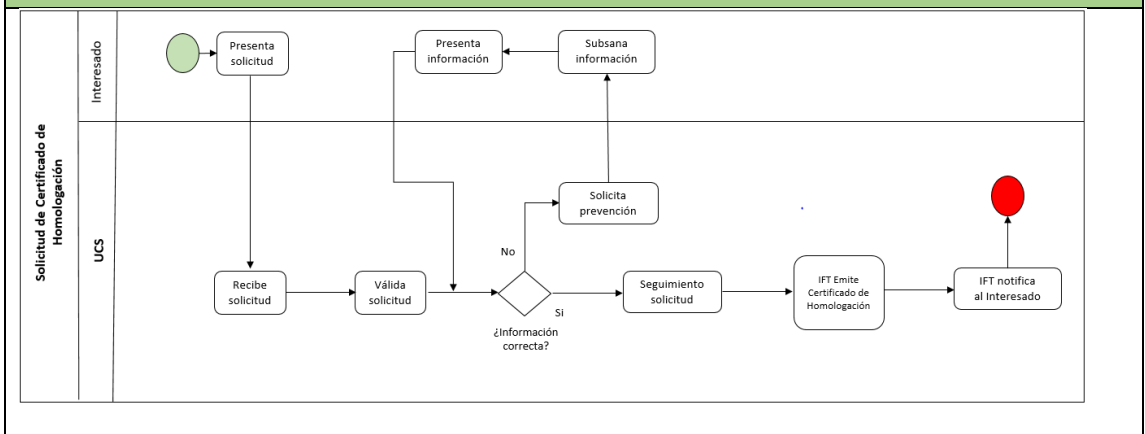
Solicitud de Certificado de Homologación

Interesado

Presenta solicitud

Presenta información

Subsana información

UCS

Solicita prevención

No

Recibe solicitud

Válida solicitud

¿Información correcta?

Si

Seguimiento solicitud

IFT Emite Certificado de Homologación

IFT notifica al Interesado